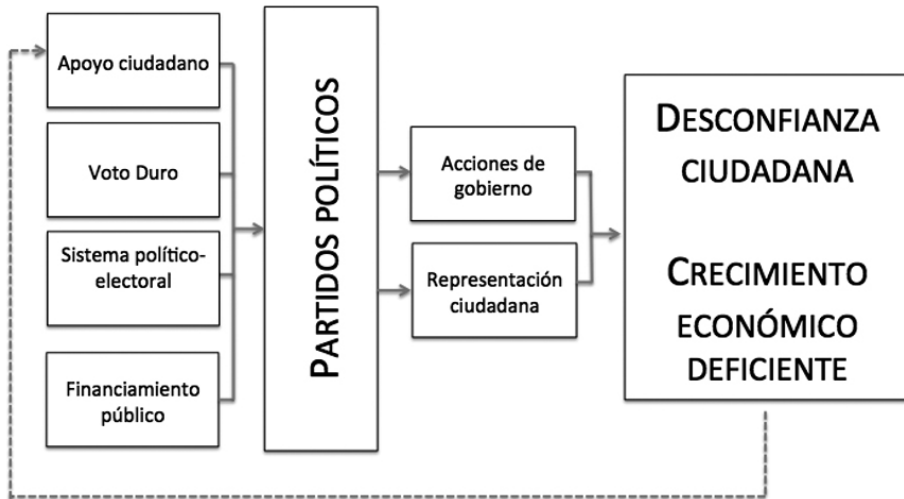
Apoyo ciudadano

Voto Duro

Sistema político-electoral

Financiamiento público

PARTIDOS POLÍTICOS

Acciones de gobierno

Representación ciudadana

DESCONFIANZA CIUDADANA

CRECIMIENTO ECONÓMICO DEFICIENTE